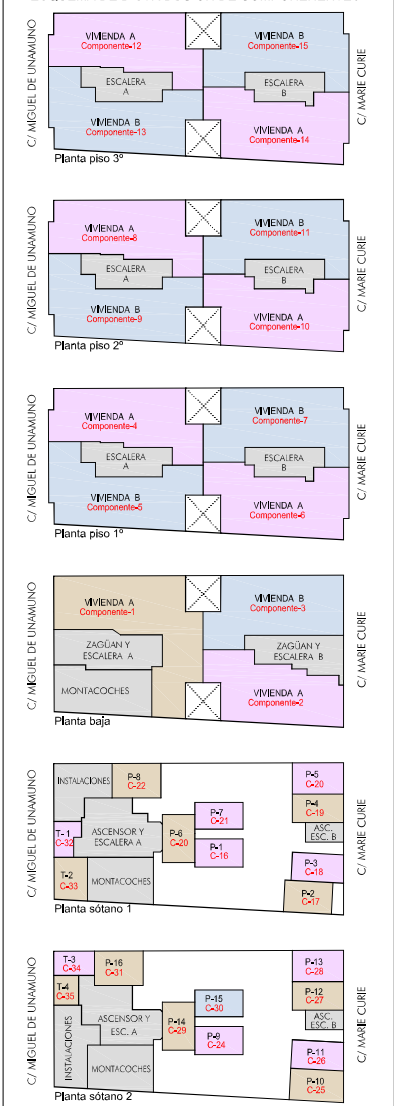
C/ MIGUEL DE UNAMUNO
VIVIENDA A
Componente-12
VIVIENDA B
Componente-15
ESCALERA A
ESCALERA B
VIVIENDA B
Componente-13
VIVIENDA A
Componente-14
C/ MARIE CURIE
Planta piso 3º

C/ MIGUEL DE UNAMUNO
VIVIENDA A
Componente-8
VIVIENDA B
Componente-11
ESCALERA A
ESCALERA B
VIVIENDA B
Componente-9
VIVIENDA A
Componente-10
C/ MARIE CURIE
Planta piso 2º

C/ MIGUEL DE UNAMUNO
VIVIENDA A
Componente-4
VIVIENDA B
Componente-7
ESCALERA A
ESCALERA B
VIVIENDA B
Componente-5
VIVIENDA A
Componente-6
C/ MARIE CURIE
Planta piso 1º

C/ MIGUEL DE UNAMUNO
VIVIENDA A
Componente-1
VIVIENDA B
Componente-3
ZAGÜAN Y ESCALERA A
ZAGÜAN Y ESCALERA B
MONTACOCHES
VIVIENDA A
Componente-2
C/ MARIE CURIE
Planta baja

C/ MIGUEL DE UNAMUNO
INSTALACIONES
P-8
C-22
P-5
C-20
P-4
C-19
T-1
C-32
ASCENSOR Y ESCALERA A
P-6
C-20
P-7
C-21
P-1
C-16
ASC. ESC. B
P-3
C-18
T-2
C-33
MONTACOCHES
P-2
C-17
C/ MARIE CURIE
Planta sótano 1

C/ MIGUEL DE UNAMUNO
T-3
C-34
P-16
C-31
P-13
C-28
T-4
C-35
P-12
C-27
INSTALACIONES
ASCENSOR Y ESC. A
P-14
C-29
P-15
C-30
ASC. ESC. B
P-9
C-24
P-11
C-26
MONTACOCHES
P-10
C-25
C/ MARIE CURIE
Planta sótano 2